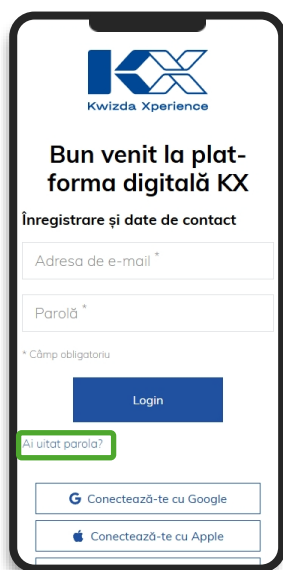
KX
Kwizda Xperience

Bun venit la platforma digitală KX

Înregistrare și date de contact

Adresa de e-mail *

Parolă *

* Câmp obligatoriu

Login

Ai uitat parola?

G Conectează-te cu Google

Conectează-te cu Apple